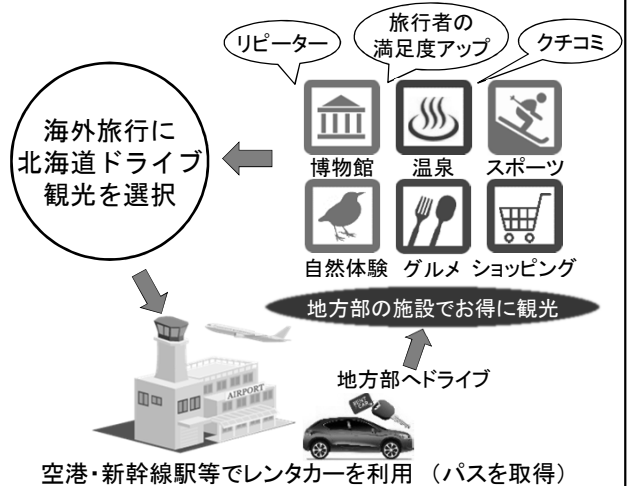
リピーター

旅行者の満足度アップ

クチコミ

海外旅行に北海道ドライブ観光を選択

博物館

温泉

スポーツ

自然体験

グルメ

ショッピング

地方部の施設でお得に観光

AIRPORT

地方部へドライブ

空港・新幹線駅等でレンタカーを利用 （パスを取得）